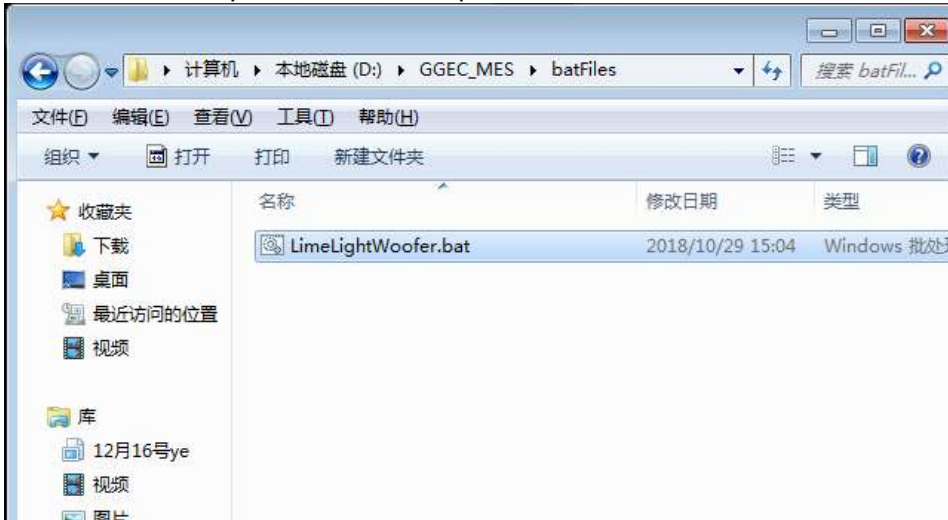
▸ 计算机 ▸ 本地磁盘 (D:) ▸ GGEC_MES ▸ batFiles

搜索 batFil...

文件(F) 编辑(E) 查看(V) 工具(T) 帮助(H)

组织 ▾ 打开 打印 新建文件夹

收藏夹
下载
桌面
最近访问的位置
视频

库
12月16号ye
视频
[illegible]

| 名称 | 修改日期 | 类型 |
|---|---|---|
| LimeLightWoofer.bat | 2018/10/29 15:04 | Windows 批处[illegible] |